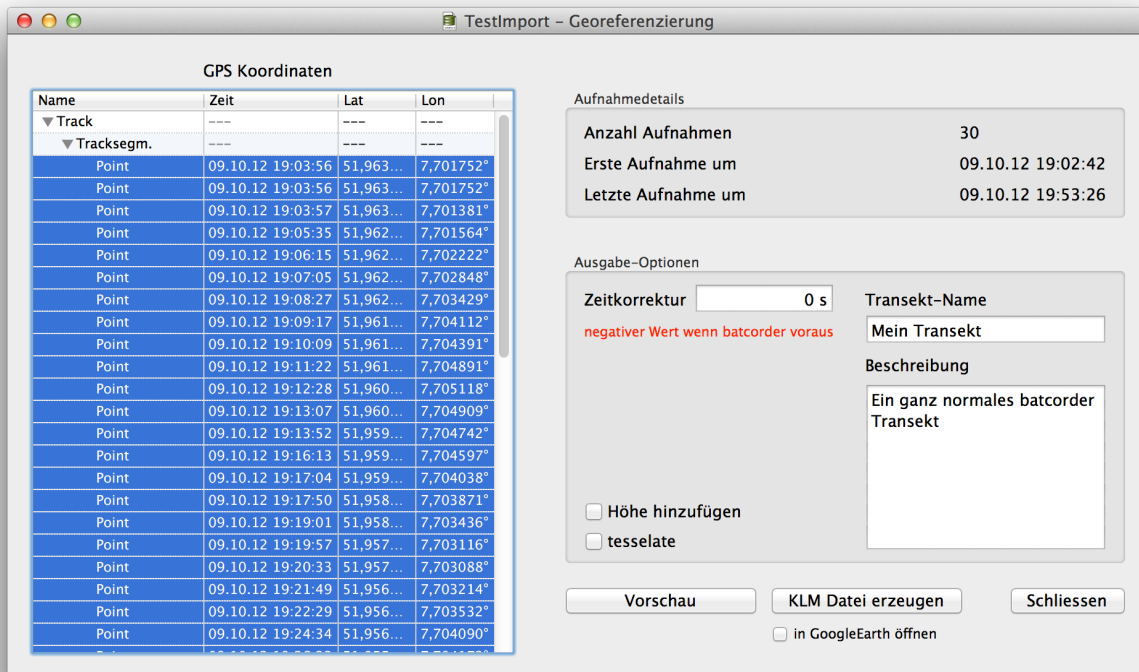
TestImport – Georeferenzierung

GPS Koordinaten

| Name | Zeit | Lat | Lon |
|---|---|---|---|
| Track | --- | --- | --- |
| Tracksegm. | --- | --- | --- |
| Point | 09.10.12 19:03:56 | 51,963... | 7,701752° |
| Point | 09.10.12 19:03:56 | 51,963... | 7,701752° |
| Point | 09.10.12 19:03:57 | 51,963... | 7,701381° |
| Point | 09.10.12 19:05:35 | 51,962... | 7,701564° |
| Point | 09.10.12 19:06:15 | 51,962... | 7,702222° |
| Point | 09.10.12 19:07:05 | 51,962... | 7,702848° |
| Point | 09.10.12 19:08:27 | 51,962... | 7,703429° |
| Point | 09.10.12 19:09:17 | 51,961... | 7,704112° |
| Point | 09.10.12 19:10:09 | 51,961... | 7,704391° |
| Point | 09.10.12 19:11:22 | 51,961... | 7,704891° |
| Point | 09.10.12 19:12:28 | 51,960... | 7,705118° |
| Point | 09.10.12 19:13:07 | 51,960... | 7,704909° |
| Point | 09.10.12 19:13:52 | 51,959... | 7,704742° |
| Point | 09.10.12 19:16:13 | 51,959... | 7,704597° |
| Point | 09.10.12 19:17:04 | 51,959... | 7,704038° |
| Point | 09.10.12 19:17:50 | 51,958... | 7,703871° |
| Point | 09.10.12 19:19:01 | 51,958... | 7,703436° |
| Point | 09.10.12 19:19:57 | 51,957... | 7,703116° |
| Point | 09.10.12 19:20:33 | 51,957... | 7,703088° |
| Point | 09.10.12 19:21:49 | 51,956... | 7,703214° |
| Point | 09.10.12 19:22:29 | 51,956... | 7,703532° |
| Point | 09.10.12 19:24:34 | 51,956... | 7,704090° |
| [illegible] | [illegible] | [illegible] | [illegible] |

Aufnahmedetails
Anzahl Aufnahmen 30
Erste Aufnahme um 09.10.12 19:02:42
Letzte Aufnahme um 09.10.12 19:53:26

Ausgabe-Optionen
Zeitkorrektur 0 s
negativer Wert wenn batcorder voraus
Transekt-Name
Mein Transekt
Beschreibung
Ein ganz normales batcorder Transekt
Höhe hinzufügen
tesselate

Vorschau
KLM Datei erzeugen
Schliessen
in GoogleEarth öffnen